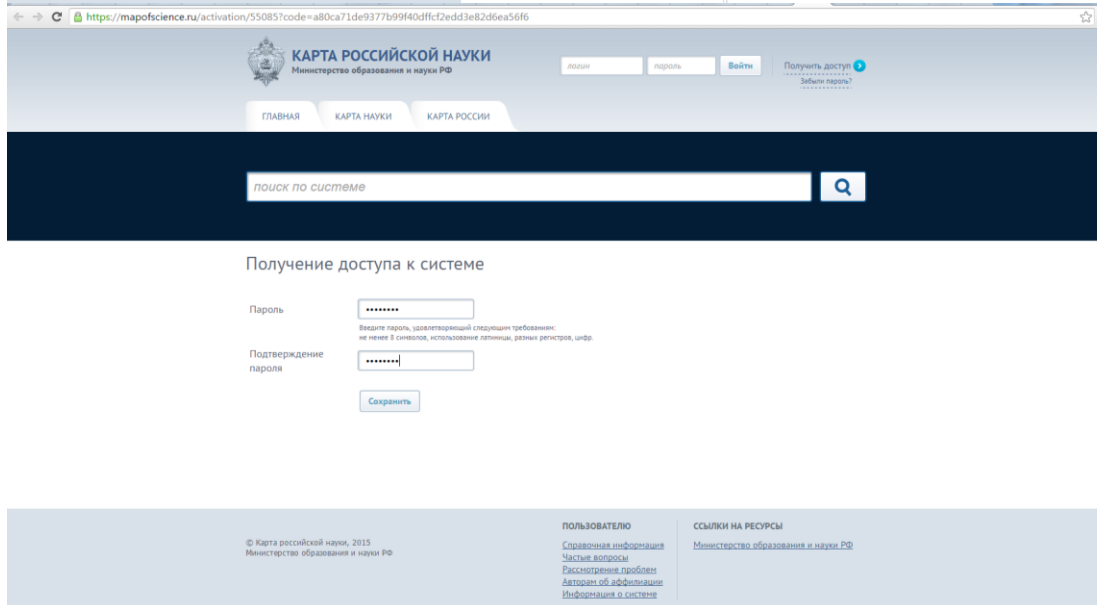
https://mapofscience.ru/activation/55085?code=a80ca71de9377b99f40dffcf2edd3e82d6ea56f6

КАРТА РОССИЙСКОЙ НАУКИ
Министерство образования и науки РФ

логин
пароль
Войти
Получить доступ
Забыли пароль?

ГЛАВНАЯ
КАРТА НАУКИ
КАРТА РОССИИ

поиск по системе

Получение доступа к системе

Пароль
••••••••
Введите пароль, удовлетворяющий следующим требованиям: не менее 8 символов, использование латиницы, разных регистров, цифр.

Подтверждение пароля
••••••••

Сохранить

© Карта российской науки, 2015
Министерство образования и науки РФ

ПОЛЬЗОВАТЕЛЮ
Справочная информация
Частые вопросы
Рассмотрение проблем
Авторам об аффилиации
Информация о системе

ССЫЛКИ НА РЕСУРСЫ
Министерство образования и науки РФ